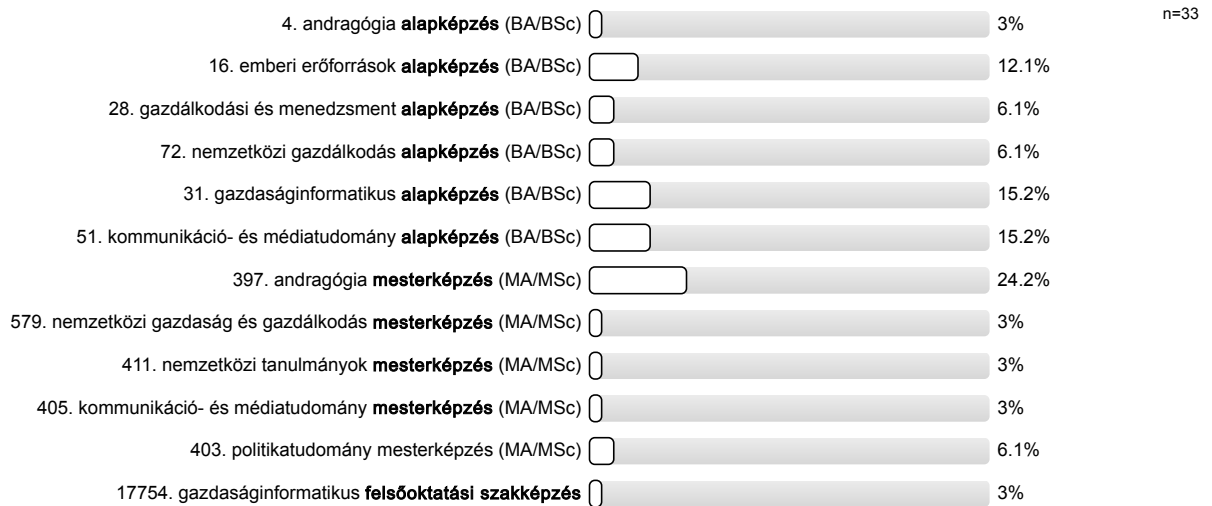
n=33

4. andragógia **alapképzés** (BA/BSc) 3%

16. emberi erőforrások **alapképzés** (BA/BSc) 12.1%

28. gazdálkodási és menedzsment **alapképzés** (BA/BSc) 6.1%

72. nemzetközi gazdálkodás **alapképzés** (BA/BSc) 6.1%

31. gazdaságinformatikus **alapképzés** (BA/BSc) 15.2%

51. kommunikáció- és médiatudomány **alapképzés** (BA/BSc) 15.2%

397. andragógia **mesterképzés** (MA/MSc) 24.2%

579. nemzetközi gazdaság és gazdálkodás **mesterképzés** (MA/MSc) 3%

411. nemzetközi tanulmányok **mesterképzés** (MA/MSc) 3%

405. kommunikáció- és médiatudomány **mesterképzés** (MA/MSc) 3%

403. politikatudomány mesterképzés (MA/MSc) 6.1%

17754. gazdaságinformatikus **felsőoktatási szakképzés** 3%